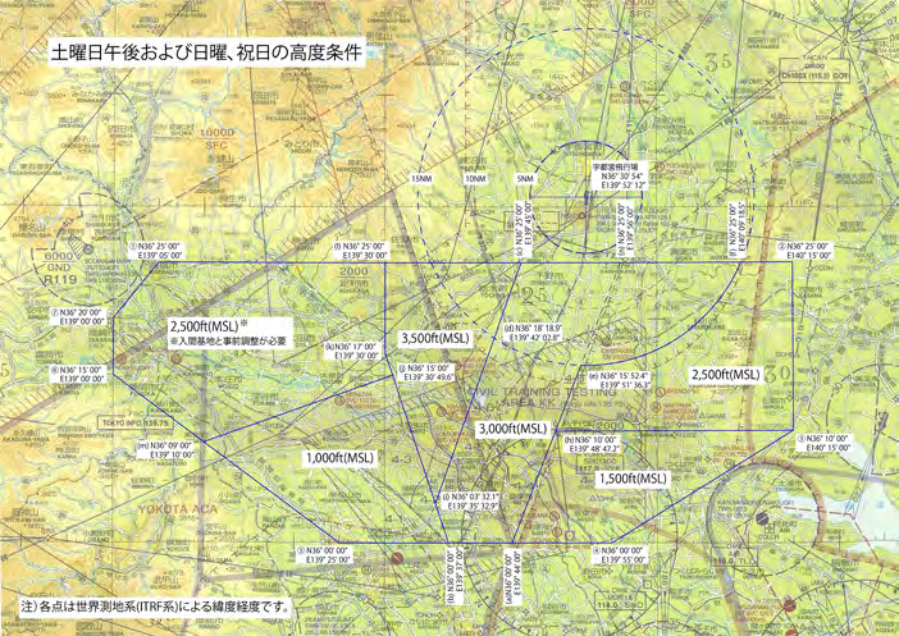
土曜日午後および日曜、祝日の高度条件

宇都宮飛行場
N36° 30' 54"
E139° 52' 12"

15NM
10NM
5NM

(i) N36° 25' 00"
E139° 05' 00"

(l) N36° 25' 00"
E139° 30' 00"

(c) N36° 25' 00"
E139° 45' 00"

(b) N36° 25' 00"
E139° 56' 00"

(f) N36° 25' 00"
E139° 58' 00"

(2) N36° 25' 00"
E140° 15' 00"

(7) N36° 20' 00"
E139° 00' 00"

2,500ft(MSL)※
※入間基地と事前調整が必要

(k) N36° 17' 00"
E139° 30' 00"

3,500ft(MSL)

(d) N36° 18' 18.9"
E139° 42' 02.8"

(6) N36° 15' 00"
E139° 00' 00"

(j) N36° 15' 00"
E139° 30' 49.6"

(e) N36° 15' 52.4"
E139° 51' 36.3"

2,500ft(MSL)

3,000ft(MSL)

(m) N36° 09' 00"
E139° 10' 00"

(h) N36° 10' 00"
E139° 48' 47.2"

(3) N36° 10' 00"
E140° 15' 00"

1,000ft(MSL)

1,500ft(MSL)

(g) N36° 03' 32.1"
E139° 35' 32.9"

(5) N36° 00' 00"
E139° 25' 00"

(a) N36° 00' 00"
E139° 37' 00"

(n) N36° 00' 00"
E139° 44' 00"

(4) N36° 00' 00"
E139° 55' 00"

注）各点は世界測地系(ITRF系)による緯度経度です。